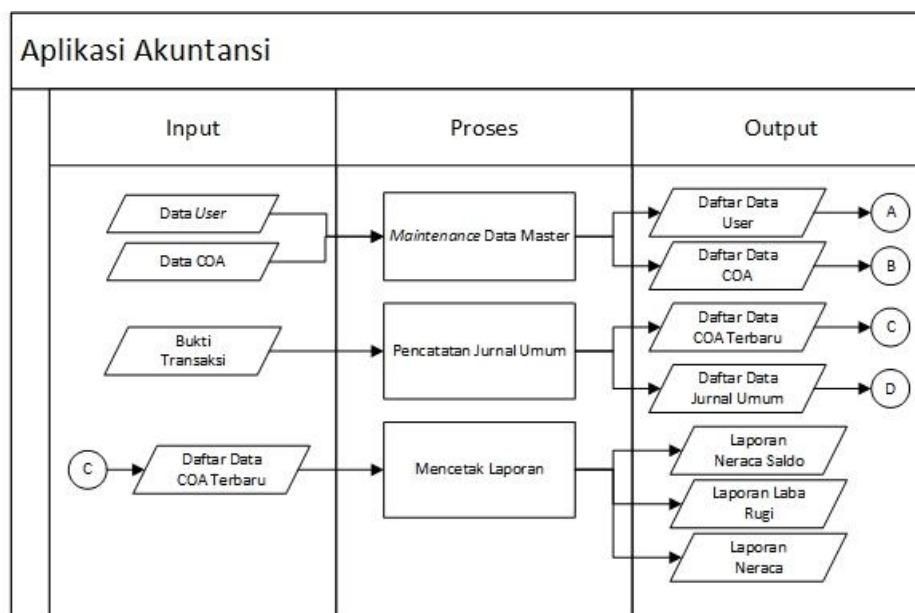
Aplikasi Akuntansi

Input

Proses

Output

Data User

Data COA

Maintenance Data Master

Daftar Data User

A

Daftar Data COA

B

Bukti Transaksi

Pencatatan Jurnal Umum

Daftar Data COA Terbaru

C

Daftar Data Jurnal Umum

D

C

Daftar Data COA Terbaru

Mencetak Laporan

Laporan Neraca Saldo

Laporan Laba Rugi

Laporan Neraca